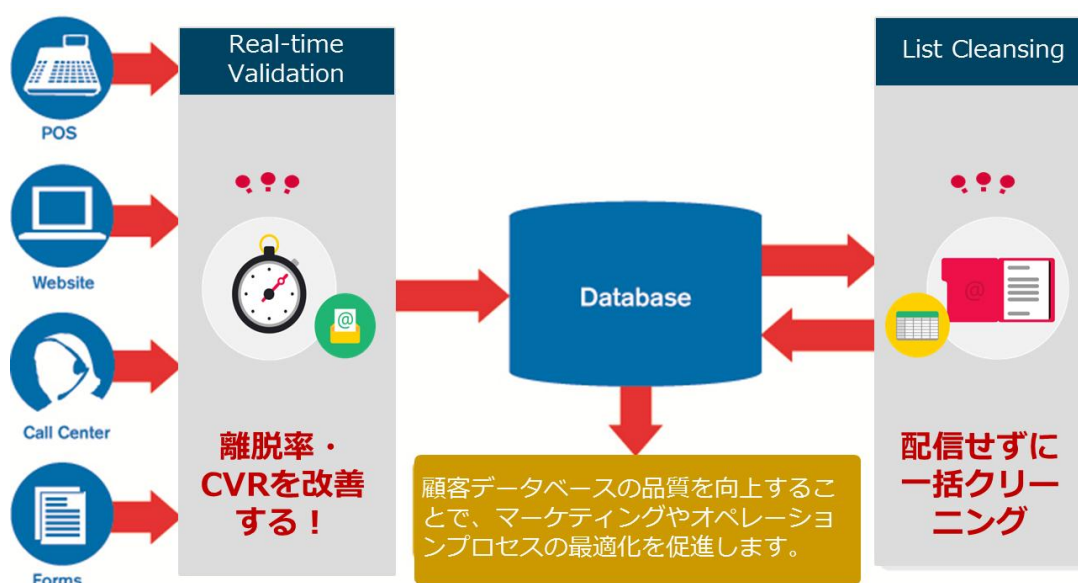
POS

Website

Call Center

Forms

Real-time Validation

離脱率・CVRを改善する！

Database

顧客データベースの品質を向上することで、マーケティングやオペレーションプロセスの最適化を促進します。

List Cleansing

配信せずに一括クリーニング